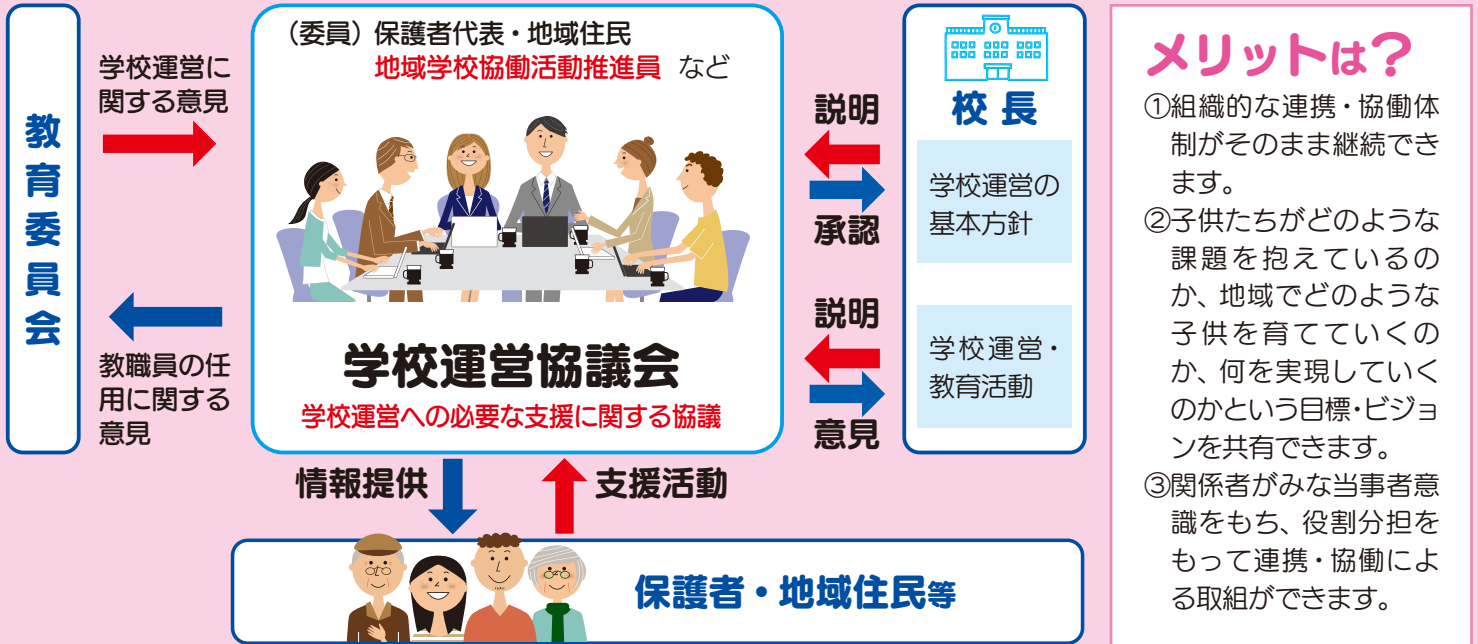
教育委員会

学校運営に関する意見

教職員の任用に関する意見

（委員）保護者代表・地域住民
地域学校協働活動推進員　など

学校運営協議会
学校運営への必要な支援に関する協議

説明
承認

説明
意見

校長

学校運営の基本方針

学校運営・教育活動

情報提供

支援活動

保護者・地域住民等

メリットは？
①組織的な連携・協働体制がそのまま継続できます。
②子供たちがどのような課題を抱えているのか、地域でどのような子供を育てていくのか、何を実現していくのかという目標・ビジョンを共有できます。
③関係者がみな当事者意識をもち、役割分担をもって連携・協働による取組ができます。